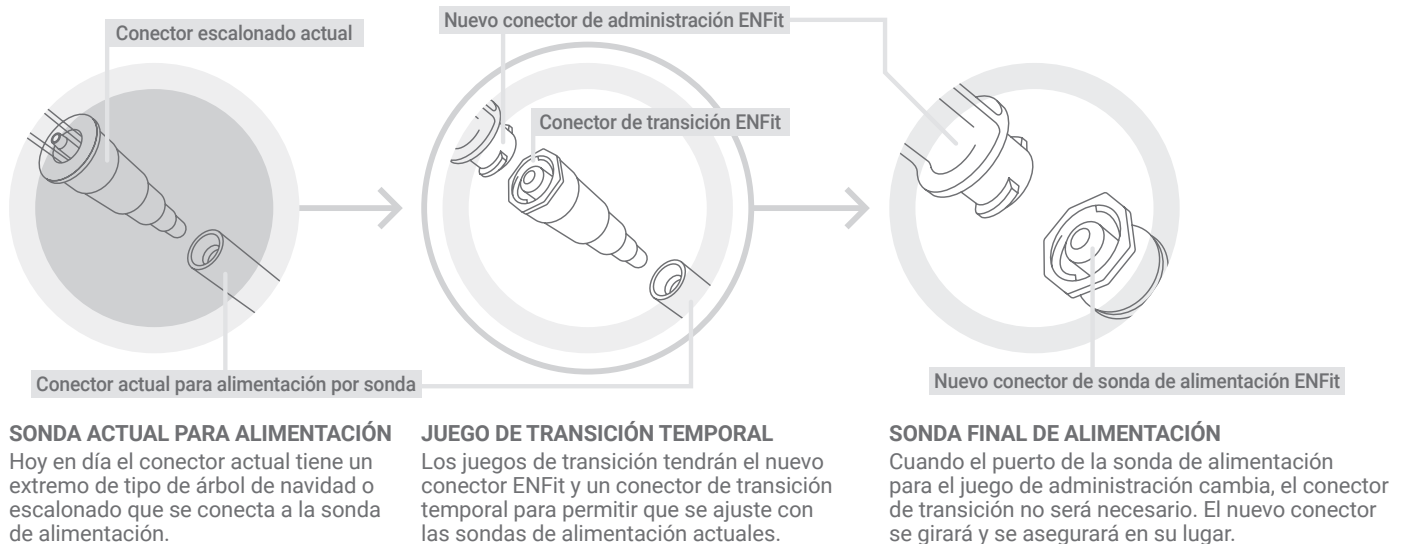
Conector escalonado actual

Nuevo conector de administración ENFit

Conector de transición ENFit

Conector actual para alimentación por sonda

Nuevo conector de sonda de alimentación ENFit

SONDA ACTUAL PARA ALIMENTACIÓN
Hoy en día el conector actual tiene un extremo de tipo de árbol de navidad o escalonado que se conecta a la sonda de alimentación.

JUEGO DE TRANSICIÓN TEMPORAL
Los juegos de transición tendrán el nuevo conector ENFit y un conector de transición temporal para permitir que se ajuste con las sondas de alimentación actuales.

SONDA FINAL DE ALIMENTACIÓN
Cuando el puerto de la sonda de alimentación para el juego de administración cambia, el conector de transición no será necesario. El nuevo conector se girará y se asegurará en su lugar.